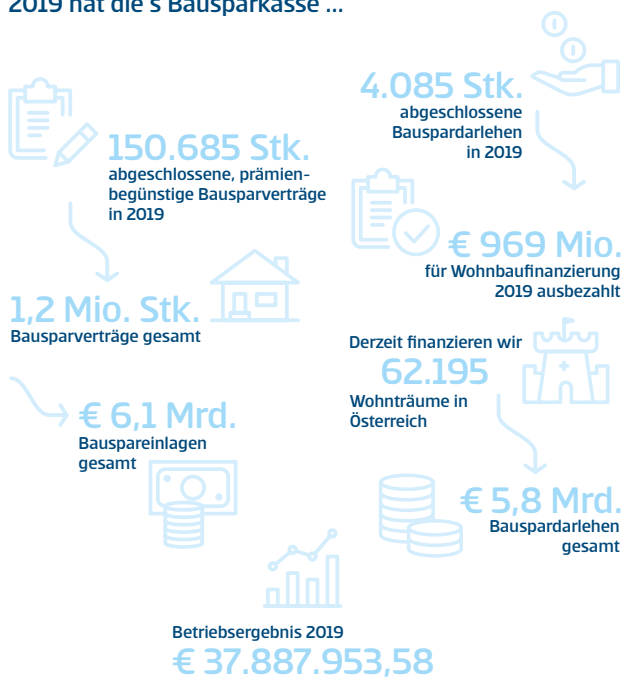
2019 hat die s Bausparkasse ...

150.685 Stk.
abgeschlossene, prämienbegünstige Bausparverträge in 2019

4.085 Stk.
abgeschlossene Bauspardarlehen in 2019

€ 969 Mio.
für Wohnbaufinanzierung 2019 ausbezahlt

1,2 Mio. Stk.
Bausparverträge gesamt

Derzeit finanzieren wir
62.195
Wohnträume in Österreich

€ 6,1 Mrd.
Bauspareinlagen gesamt

€ 5,8 Mrd.
Bauspardarlehen gesamt

Betriebsergebnis 2019
€ 37.887.953,58